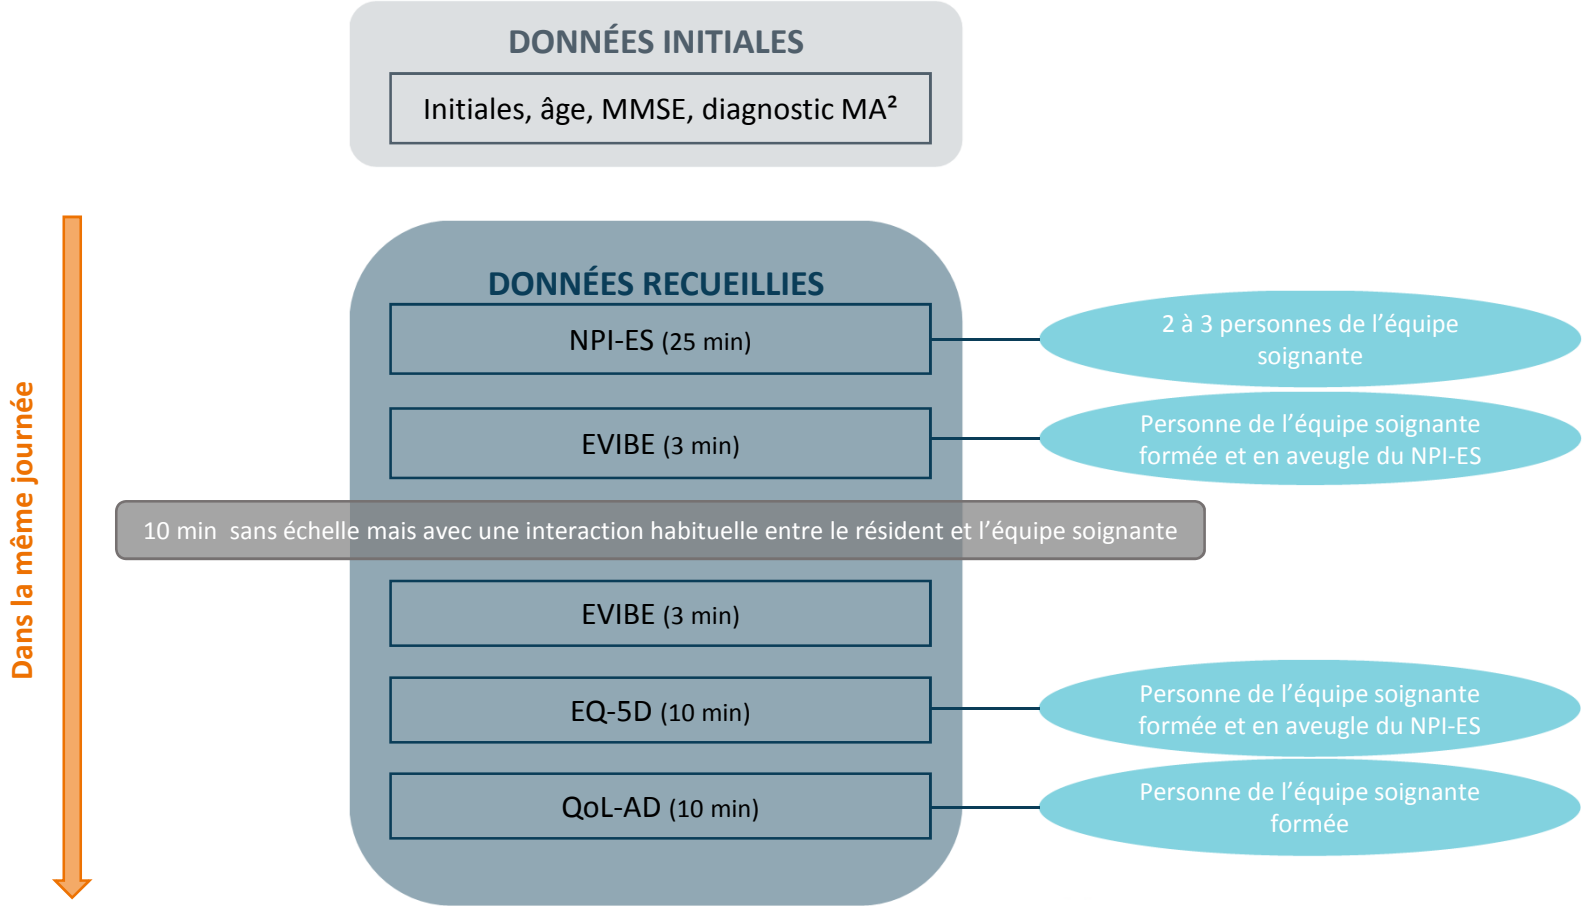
DONNÉES INITIALES

Initiales, âge, MMSE, diagnostic MA²

Dans la même journée

DONNÉES RECUEILLIES

NPI-ES (25 min)

2 à 3 personnes de l'équipe soignante

EVIBE (3 min)

Personne de l'équipe soignante formée et en aveugle du NPI-ES

10 min sans échelle mais avec une interaction habituelle entre le résident et l'équipe soignante

EVIBE (3 min)

EQ-5D (10 min)

Personne de l'équipe soignante formée et en aveugle du NPI-ES

QoL-AD (10 min)

Personne de l'équipe soignante formée